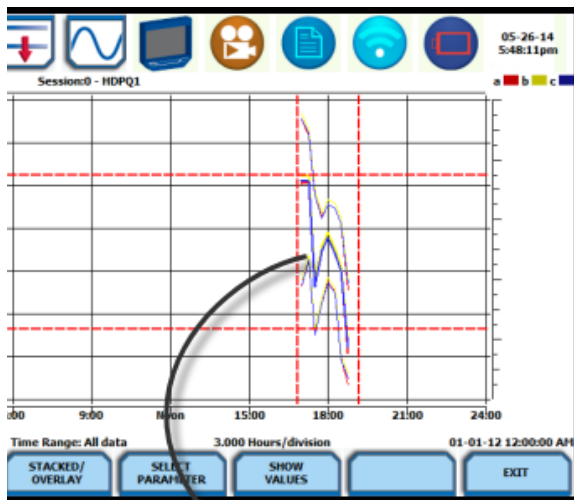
05-26-14
5:48:11pm

Session:0 - HDPQ1

a b c

:00 9:00 Noon 15:00 18:00 21:00 24:00

Time Range: All data 3.000 Hours/division 01-01-12 12:00:00 AM

STACKED/ OVERLAY

SELECT PARAMETER

SHOW VALUES

EXIT